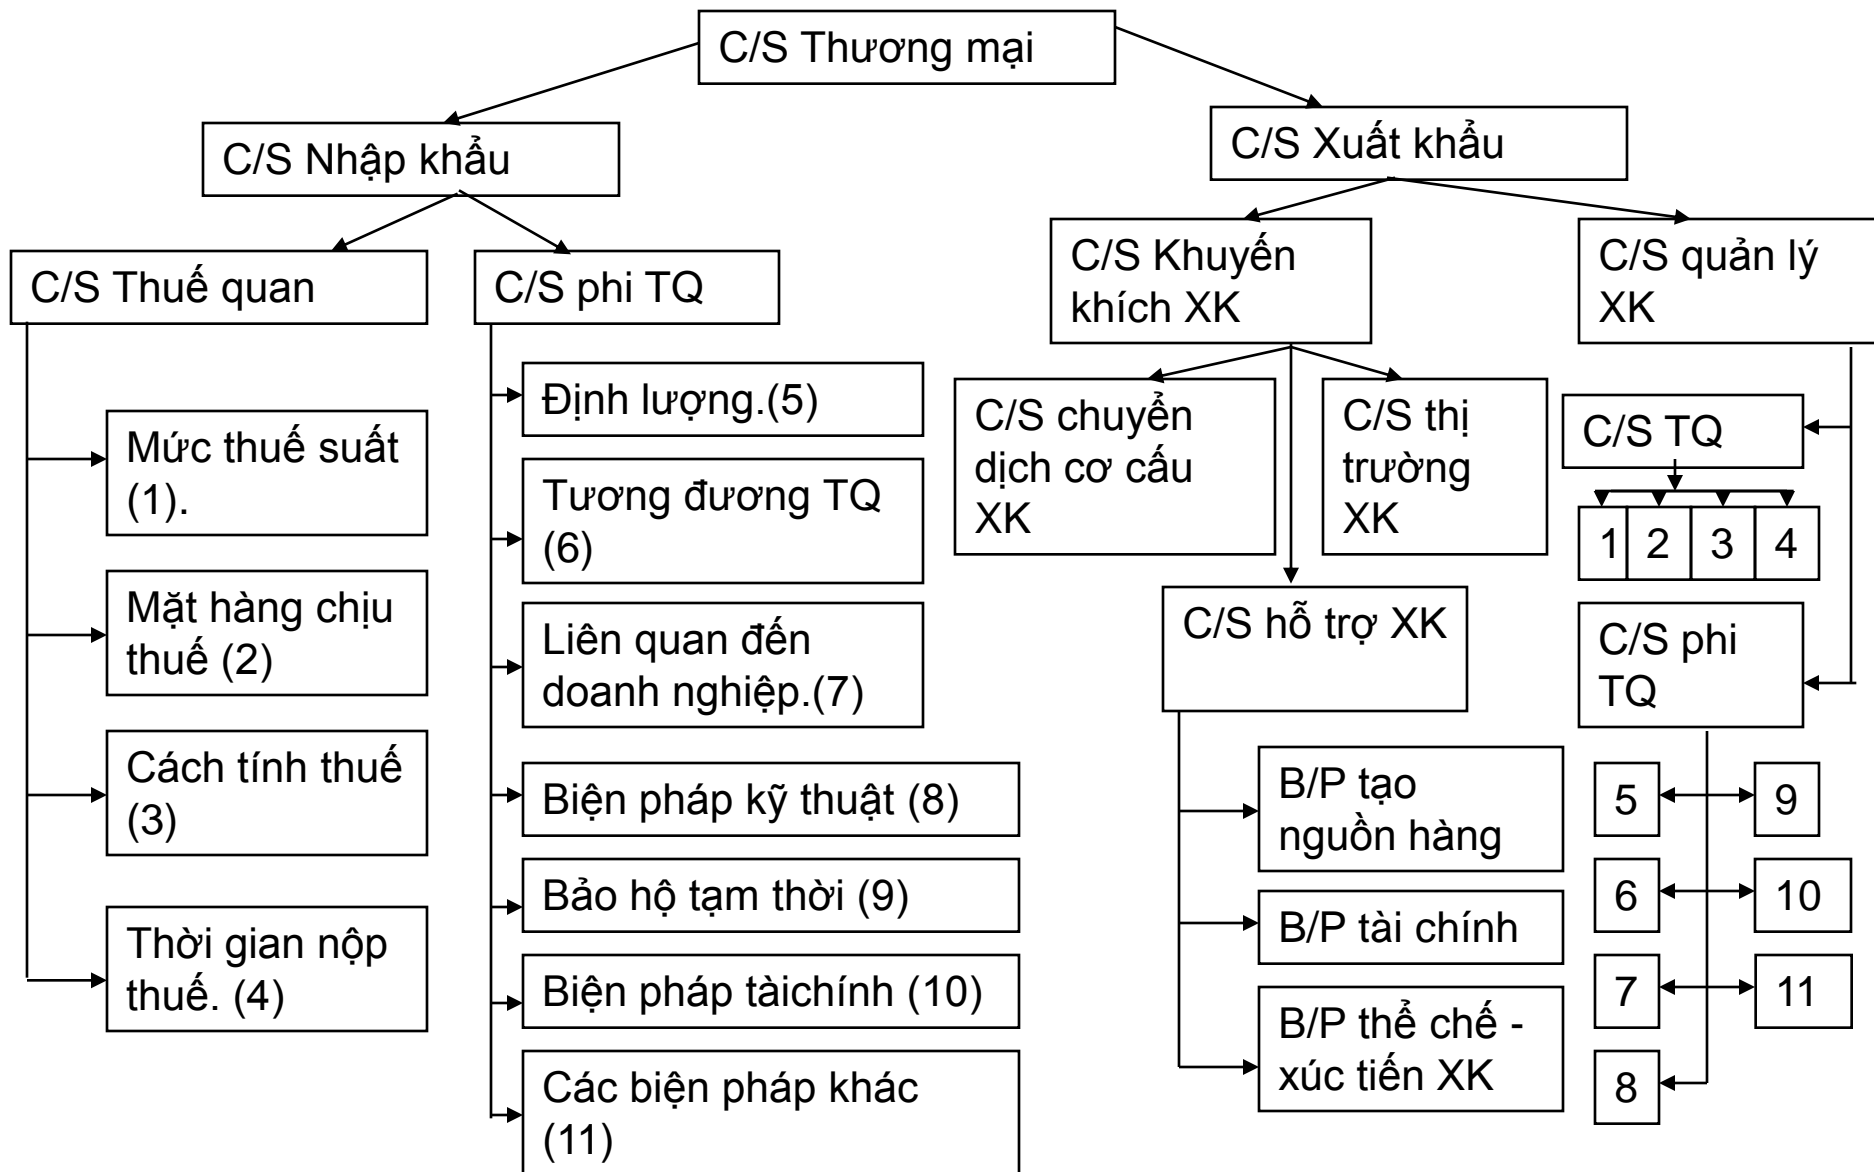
C/S Thương mại

C/S Nhập khẩu

C/S Xuất khẩu

C/S Thuế quan

C/S phi TQ

Mức thuế suất (1).

Mặt hàng chịu thuế (2)

Cách tính thuế (3)

Thời gian nộp thuế. (4)

Định lượng.(5)

Tương đương TQ (6)

Liên quan đến doanh nghiệp.(7)

Biện pháp kỹ thuật (8)

Bảo hộ tạm thời (9)

Biện pháp tàichính (10)

Các biện pháp khác (11)

C/S Khuyến khích XK

C/S quản lý XK

C/S chuyển dịch cơ cấu XK

C/S thị trường XK

C/S hỗ trợ XK

B/P tạo nguồn hàng

B/P tài chính

B/P thể chế - xúc tiến XK

C/S TQ

| 1 | 2 | 3 | 4 |
|---|---|---|---|

C/S phi TQ

5

9

6

10

7

11

8